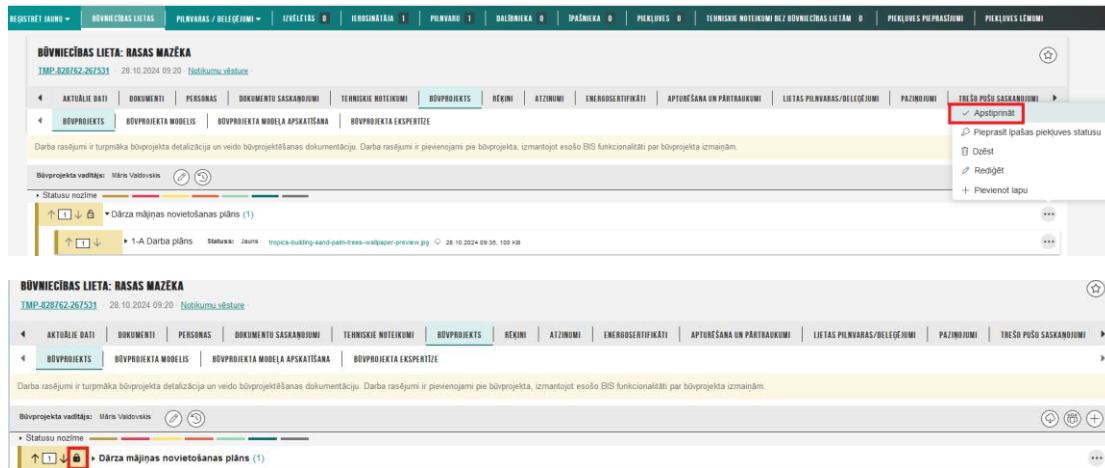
REĢISTRĒT JAUNU ▾ | BŪVNIECĪBAS LIETAS | PILNVARAS / DELEĢĒJUMI ▾ | IZVĒLĒTĀS 0 | IEROSINĀTĀJA 1 | PILNVARU 1 | DALĪBNIEKA 0 | ĪPAŠNIEKA 0 | PIEKĻUVES 0 | TEHNISKIE NOTEIKUMI BEZ BŪVNIECĪBAS LIETĀM 0 | PIEKĻUVES PIEPRASĪJUMI | PIEKĻUVES LĒMUMI

BŪVNIECĪBAS LIETA: RASAS MAZĒKA
TMP-828762-267531 · 28.10.2024 09:20 · Notikumu vēsture

◄ AKTUĀLIE DATI | DOKUMENTI | PERSONAS | DOKUMENTU SASKAŅOJUMI | TEHNISKIE NOTEIKUMI | BŪVPROJEKTS | RĒĶINI | ATZINUMI | ENERGOSERTIFIKĀTI | APTURĒŠANA UN PĀRTRAUKUMI | LIETAS PILNVARAS/DELEĢĒJUMI | PAZIŅOJUMI | TREŠO PUŠU SASKAŅOJUMI ►

◄ BŪVPROJEKTS | BŪVPROJEKTA MODELIS | BŪVPROJEKTA MODEĻA APSKATĪŠANA | BŪVPROJEKTA EKSPERTĪZE

Darba rasējumi ir turpmāka būvprojekta detalizācija un veido būvprojektēšanas dokumentāciju. Darba rasējumi ir pievienojami pie būvprojekta, izmantojot esošo BIS funkcionalitāti par būvprojekta izmaiņām.

Būvprojekta vadītājs: Māris Valdovskis

▸ Statusu nozīme

↑ 1 ↓ ▾ Dārza mājiņas novietošanas plāns (1)

↑ 1 ↓ ▸ 1-A Darba plāns Statuss: Jauns tropica-building-sand-palm-trees-wallpaper-preview.jpg 28.10.2024 09:36, 105 KB

✓ Apstiprināt
Pieprasīt īpašas piekļuves statusu
Dzēst
Rediģēt
+ Pievienot lapu

BŪVNIECĪBAS LIETA: RASAS MAZĒKA
TMP-828762-267531 · 28.10.2024 09:20 · Notikumu vēsture

◄ AKTUĀLIE DATI | DOKUMENTI | PERSONAS | DOKUMENTU SASKAŅOJUMI | TEHNISKIE NOTEIKUMI | BŪVPROJEKTS | RĒĶINI | ATZINUMI | ENERGOSERTIFIKĀTI | APTURĒŠANA UN PĀRTRAUKUMI | LIETAS PILNVARAS/DELEĢĒJUMI | PAZIŅOJUMI | TREŠO PUŠU SASKAŅOJUMI ►

◄ BŪVPROJEKTS | BŪVPROJEKTA MODELIS | BŪVPROJEKTA MODEĻA APSKATĪŠANA | BŪVPROJEKTA EKSPERTĪZE

Darba rasējumi ir turpmāka būvprojekta detalizācija un veido būvprojektēšanas dokumentāciju. Darba rasējumi ir pievienojami pie būvprojekta, izmantojot esošo BIS funkcionalitāti par būvprojekta izmaiņām.

Būvprojekta vadītājs: Māris Valdovskis

▸ Statusu nozīme

↑ 1 ↓ ▸ Dārza mājiņas novietošanas plāns (1)